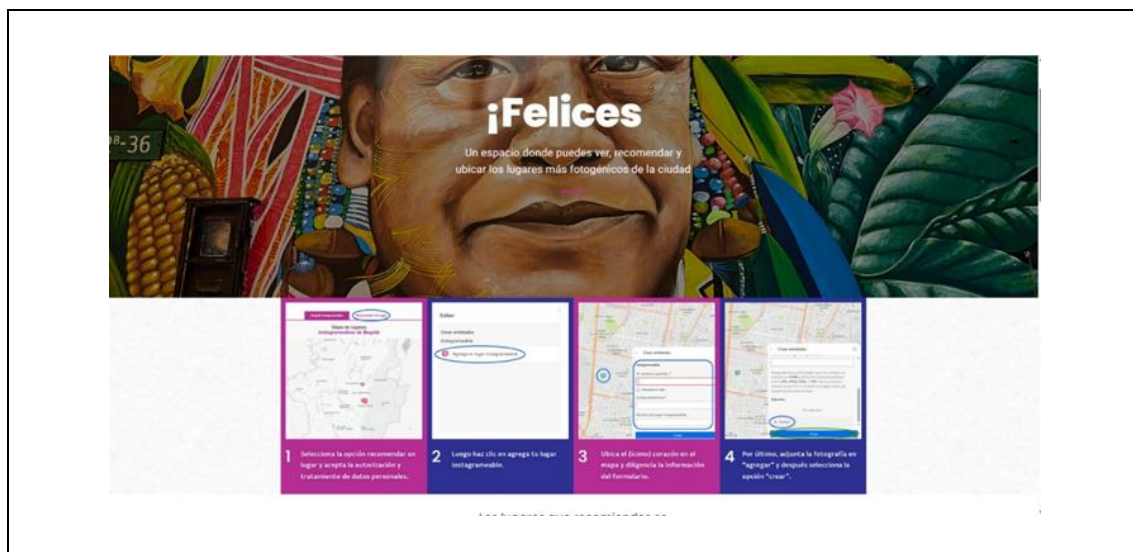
¡Felices

Un espacio donde puedes ver, recomendar y ubicar los lugares más fotogénicos de la ciudad

Mapa de lugares instagrameables de Bogotá

Editar

Crear entidades

Instagrameable

Agregar lugar Instagrameable

Crear entidades

Crear

1 Selecciona la opción recomendar un lugar y acepta la autorización y tratamiento de datos personales.

2 Luego haz clic en agrega tu lugar instagrameable.

3 Ubica el (icono) corazón en el mapa y diligencia la información del formulario.

4 Por último, adjunta la fotografía en "agregar" y después selecciona la opción "crear".

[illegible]